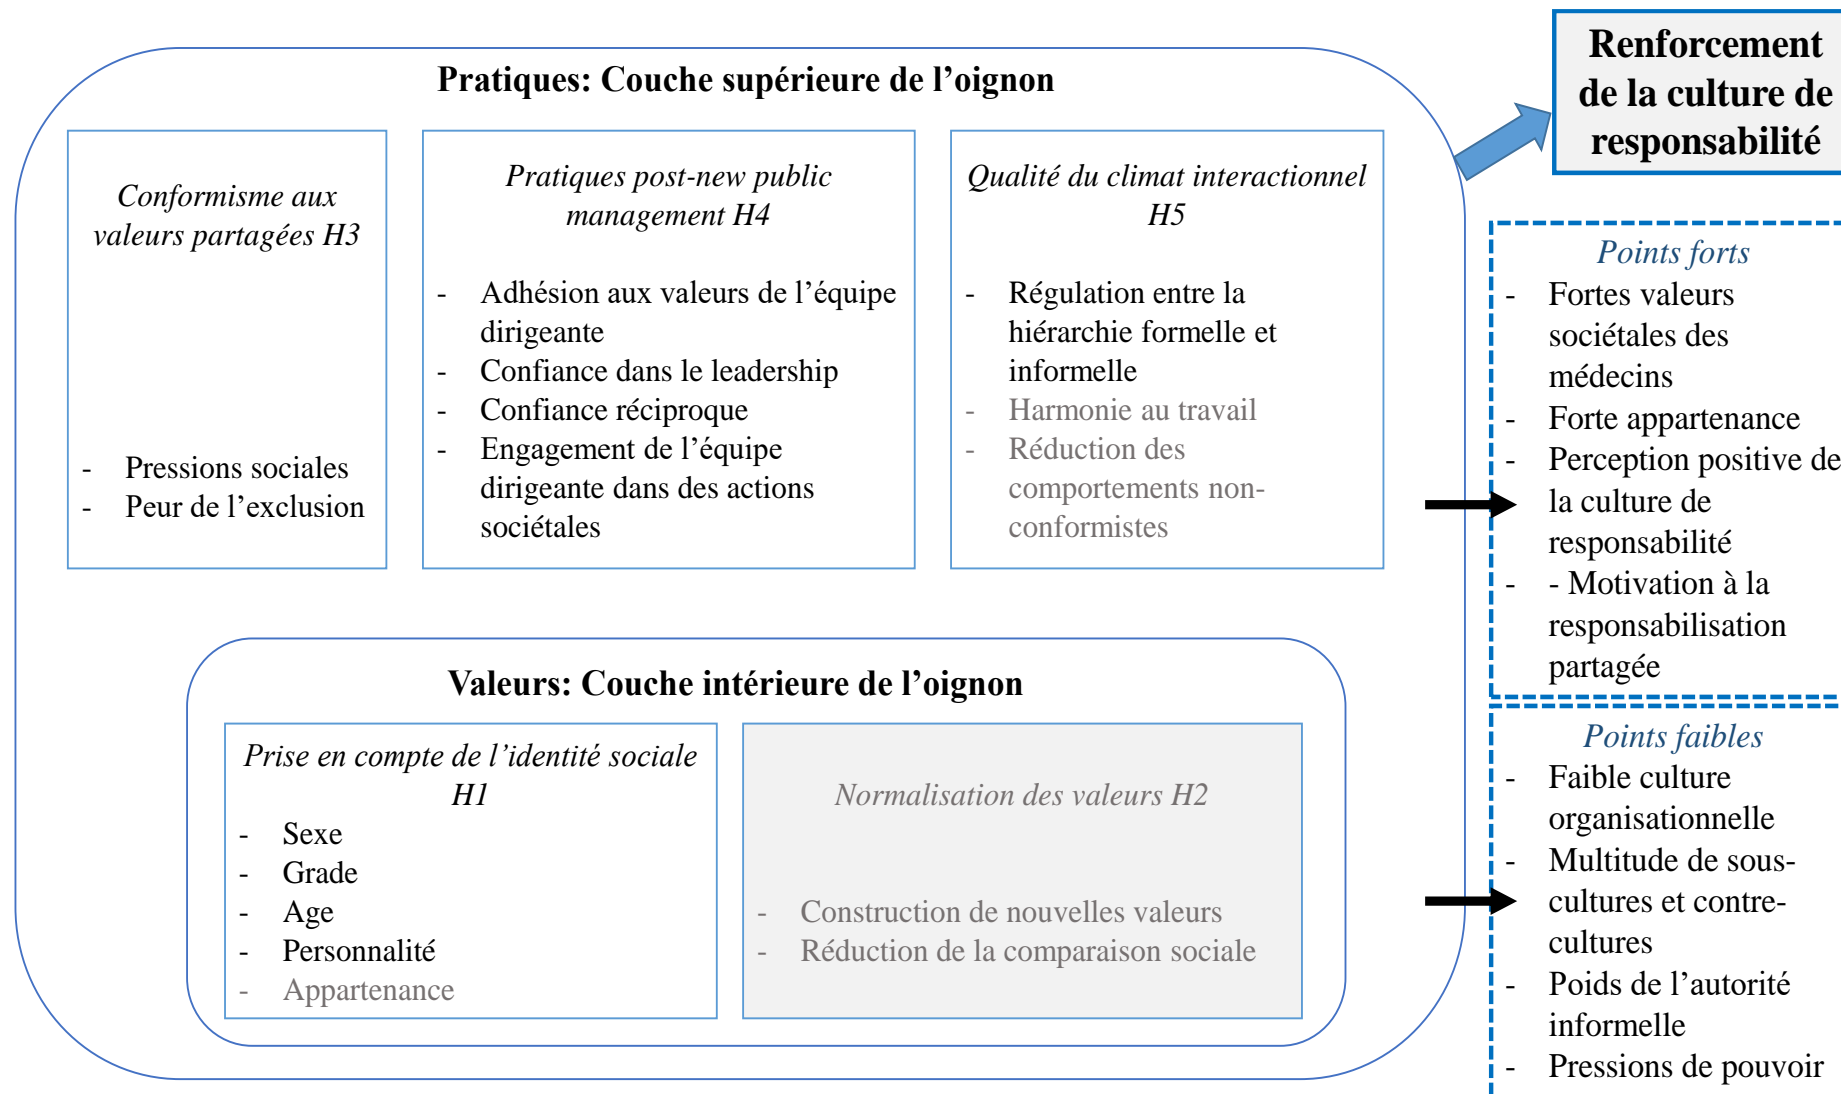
Pratiques: Couche supérieure de l'oignon

Conformisme aux valeurs partagées H3

- Pressions sociales
- Peur de l'exclusion

Pratiques post-new public management H4

- Adhésion aux valeurs de l'équipe dirigeante
- Confiance dans le leadership
- Confiance réciproque
- Engagement de l'équipe dirigeante dans des actions sociétales

Qualité du climat interactionnel H5

- Régulation entre la hiérarchie formelle et informelle
- Harmonie au travail
- Réduction des comportements non-conformistes

Valeurs: Couche intérieure de l'oignon

Prise en compte de l'identité sociale H1
- Sexe
- Grade
- Age
- Personnalité
- Appartenance

Normalisation des valeurs H2

- Construction de nouvelles valeurs
- Réduction de la comparaison sociale

Renforcement de la culture de responsabilité

Points forts
- Fortes valeurs sociétales des médecins
- Forte appartenance
- Perception positive de la culture de responsabilité
- - Motivation à la responsabilisation partagée

Points faibles
- Faible culture organisationnelle
- Multitude de sous-cultures et contre-cultures
- Poids de l'autorité informelle
- Pressions de pouvoir